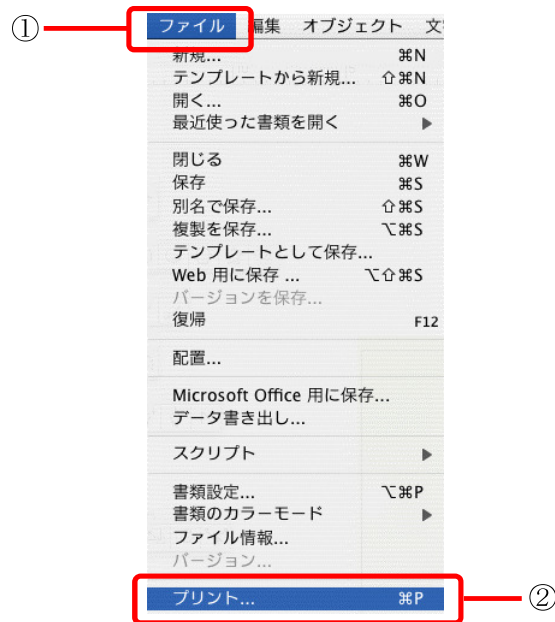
①

ファイル 編集 オブジェクト 文

新規... ⌘N
テンプレートから新規... ⇧⌘N
開く... ⌘O
最近使った書類を開く ▶

閉じる ⌘W
保存 ⌘S
別名で保存... ⇧⌘S
複製を保存... ⌥⌘S
テンプレートとして保存...
Web 用に保存 ... ⌥⇧⌘S
バージョンを保存...
復帰 F12

配置...

Microsoft Office 用に保存...
データ書き出し...

スクリプト ▶

書類設定... ⌥⌘P
書類のカラーモード ▶
ファイル情報...
バージョン...

プリント... ⌘P

②